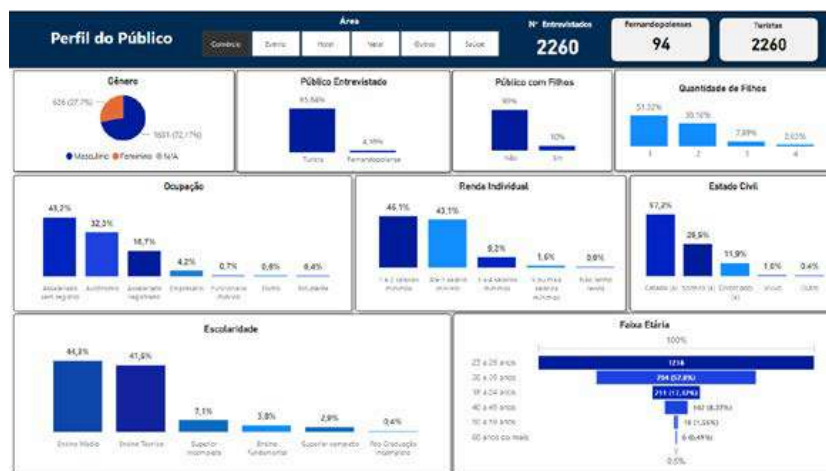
Perfil do Público

Área

Comércio | Evento | Hotel | Natal | Outros | Saúde

Nº Entrevistados
2260

Fernandopolenses
94

Turistas
2260

Gênero

626 (27,7%)

1631 (72,17%)

Masculino Feminino N/A

Público Entrevistado

95,84%

4,16%

Turista | Fernandopolense

Público com Filhos

90%

10%

Não | Sim

Quantidade de Filhos

51,32%

30,10%

7,89%

2,63%

1 | 2 | 3 | 4

Ocupação

43,2%

32,3%

16,7%

4,2%

0,7%

0,6%

0,4%

Assalariado sem registro | Autônomo | Assalariado registrado | Empresário | Funcionário público | Outro | Estudante

Renda Individual

46,1%

43,1%

8,2%

1,6%

0,9%

1 a 2 salários mínimos | 2 a 3 salários mínimos | 3 a 4 salários mínimos | 4 ou mais salários mínimos | Não sabe/ não quis responder

Estado Civil

57,2%

28,5%

11,9%

1,9%

0,4%

Casado (a) | Solteiro (a) | Divorciado (a) | Viúvo | Outro

Escolaridade

44,3%

41,5%

7,1%

3,8%

2,9%

0,4%

Ensino Médio | Ensino Técnico | Superior incompleto | Ensino fundamental | Superior completo | Pós Graduação incompleto

Faixa Etária

100%

25 a 29 anos | 1218

30 a 39 anos | 794 (57,8%)

18 a 24 anos | 211 (17,32%)

40 a 49 anos | 102 (8,37%)

50 a 59 anos | 19 (1,56%)

60 anos ou mais | 6 (0,49%)

0,5%